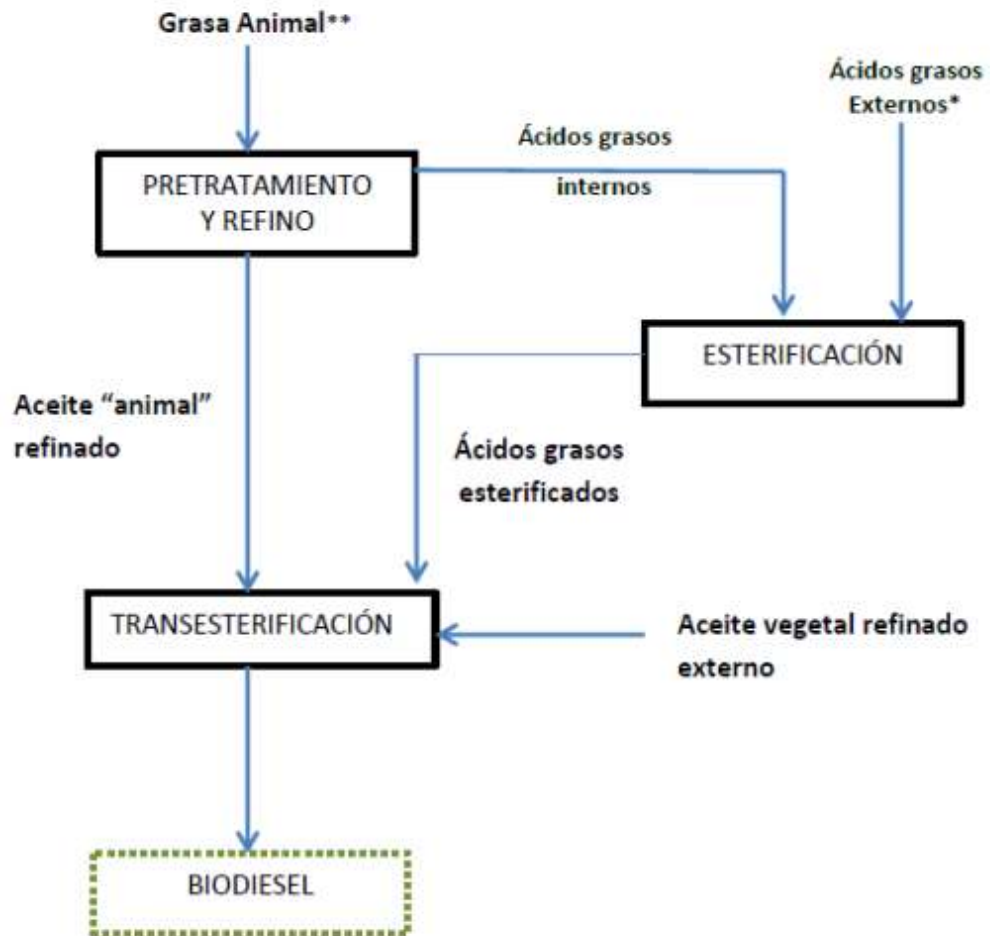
Grasa Animal**

Ácidos grasos Externos*

Ácidos grasos internos

PRETRATAMIENTO Y REFINO

ESTERIFICACIÓN

Aceite "animal" refinado

Ácidos grasos esterificados

TRANSESTERIFICACIÓN

Aceite vegetal refinado externo

BIODIESEL